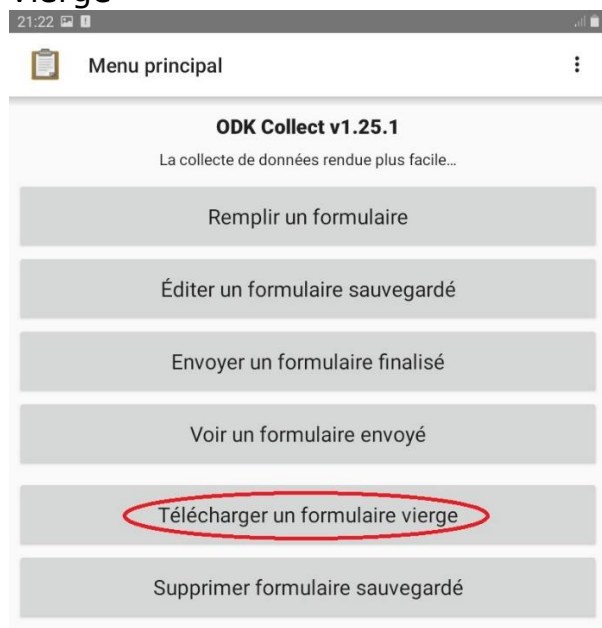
vierge

21:22

Menu principal

ODK Collect v1.25.1

La collecte de données rendue plus facile...

Remplir un formulaire

Éditer un formulaire sauvegardé

Envoyer un formulaire finalisé

Voir un formulaire envoyé

Télécharger un formulaire vierge

Supprimer formulaire sauvegardé